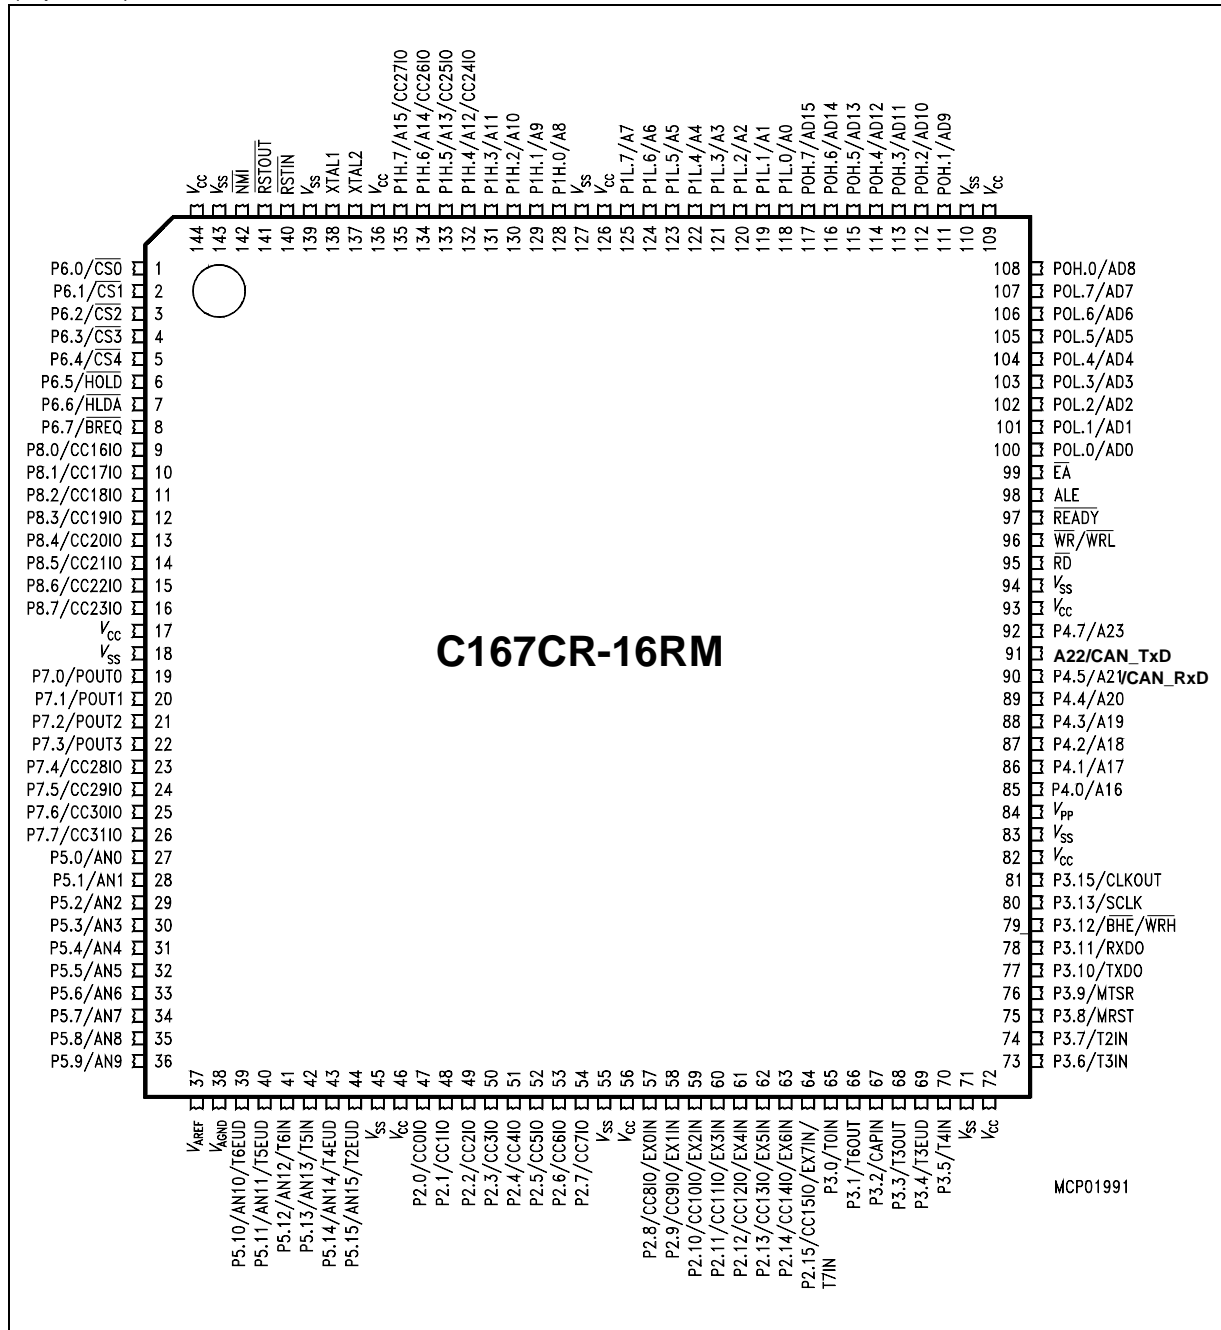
$V_{CC}$
$V_{SS}$
$\overline{NMI}$
$\overline{RSTOUT}$
$\overline{RSTIN}$
$V_{SS}$
XTAL1
XTAL2
$V_{CC}$
P1H.7/A15/CC27IO
P1H.6/A14/CC26IO
P1H.5/A13/CC25IO
P1H.4/A12/CC24IO
P1H.3/A11
P1H.2/A10
P1H.1/A9
P1H.0/A8
$V_{SS}$
$V_{CC}$
P1L.7/A7
P1L.6/A6
P1L.5/A5
P1L.4/A4
P1L.3/A3
P1L.2/A2
P1L.1/A1
P1L.0/A0
POH.7/AD15
POH.6/AD14
POH.5/AD13
POH.4/AD12
POH.3/AD11
POH.2/AD10
POH.1/AD9
$V_{SS}$
$V_{CC}$

144 143 142 141 140 139 138 137 136 135 134 133 132 131 130 129 128 127 126 125 124 123 122 121 120 119 118 117 116 115 114 113 112 111 110 109

P6.0/$\overline{CS0}$ 1
P6.1/$\overline{CS1}$ 2
P6.2/$\overline{CS2}$ 3
P6.3/$\overline{CS3}$ 4
P6.4/$\overline{CS4}$ 5
P6.5/$\overline{HOLD}$ 6
P6.6/$\overline{HLDA}$ 7
P6.7/$\overline{BREQ}$ 8
P8.0/CC16IO 9
P8.1/CC17IO 10
P8.2/CC18IO 11
P8.3/CC19IO 12
P8.4/CC20IO 13
P8.5/CC21IO 14
P8.6/CC22IO 15
P8.7/CC23IO 16
$V_{CC}$ 17
$V_{SS}$ 18
P7.0/POUT0 19
P7.1/POUT1 20
P7.2/POUT2 21
P7.3/POUT3 22
P7.4/CC28IO 23
P7.5/CC29IO 24
P7.6/CC30IO 25
P7.7/CC31IO 26
P5.0/AN0 27
P5.1/AN1 28
P5.2/AN2 29
P5.3/AN3 30
P5.4/AN4 31
P5.5/AN5 32
P5.6/AN6 33
P5.7/AN7 34
P5.8/AN8 35
P5.9/AN9 36

C167CR-16RM

108 POH.0/AD8
107 POL.7/AD7
106 POL.6/AD6
105 POL.5/AD5
104 POL.4/AD4
103 POL.3/AD3
102 POL.2/AD2
101 POL.1/AD1
100 POL.0/AD0
99 $\overline{EA}$
98 ALE
97 $\overline{READY}$
96 $\overline{WR}$/$\overline{WRL}$
95 $\overline{RD}$
94 $V_{SS}$
93 $V_{CC}$
92 P4.7/A23
91 A22/CAN_TxD
90 P4.5/A21/CAN_RxD
89 P4.4/A20
88 P4.3/A19
87 P4.2/A18
86 P4.1/A17
85 P4.0/A16
84 $V_{PP}$
83 $V_{SS}$
82 $V_{CC}$
81 P3.15/CLKOUT
80 P3.13/SCLK
79 P3.12/$\overline{BHE}$/$\overline{WRH}$
78 P3.11/RXD0
77 P3.10/TXD0
76 P3.9/MTSR
75 P3.8/MRST
74 P3.7/T2IN
73 P3.6/T3IN

37 38 39 40 41 42 43 44 45 46 47 48 49 50 51 52 53 54 55 56 57 58 59 60 61 62 63 64 65 66 67 68 69 70 71 72

$V_{AREF}$
$V_{AGND}$
P5.10/AN10/T6EUD
P5.11/AN11/T5EUD
P5.12/AN12/T6IN
P5.13/AN13/T5IN
P5.14/AN14/T4EUD
P5.15/AN15/T2EUD
$V_{SS}$
$V_{CC}$
P2.0/CC0IO
P2.1/CC1IO
P2.2/CC2IO
P2.3/CC3IO
P2.4/CC4IO
P2.5/CC5IO
P2.6/CC6IO
P2.7/CC7IO
$V_{SS}$
$V_{CC}$
P2.8/CC8IO/EX0IN
P2.9/CC9IO/EX1IN
P2.10/CC10IO/EX2IN
P2.11/CC11IO/EX3IN
P2.12/CC12IO/EX4IN
P2.13/CC13IO/EX5IN
P2.14/CC14IO/EX6IN
P2.15/CC15IO/EX7IN/ T7IN
P3.0/T0IN
P3.1/T6OUT
P3.2/CAPIN
P3.3/T3OUT
P3.4/T3EUD
P3.5/T4IN
$V_{SS}$
$V_{CC}$

MCP01991